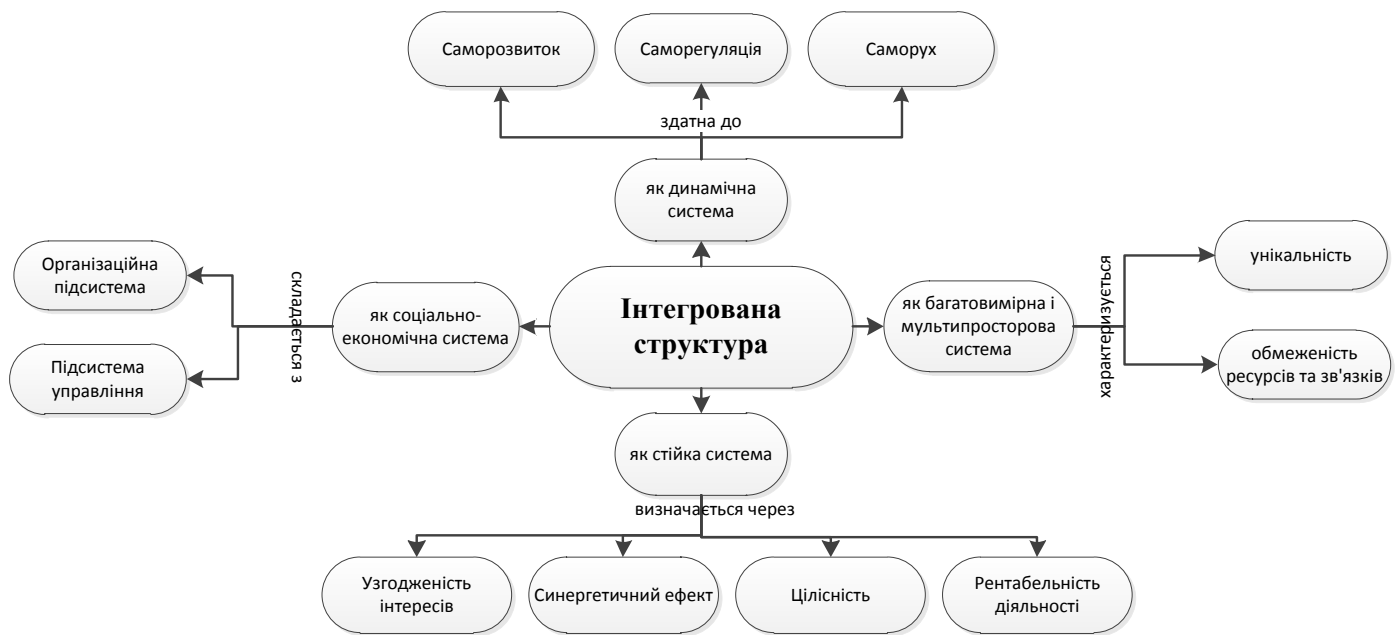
Саморозвиток

Саморегуляція

Саморух

здатна до

як динамічна система

Організаційна підсистема

Підсистема управління

складається з

як соціально-економічна система

Інтегрована структура

як багатовимірна і мультипросторова система

характеризується

унікальність

обмеженість ресурсів та зв'язків

як стійка система

визначається через

Узгодженість інтересів

Синергетичний ефект

Цілісність

Рентабельність діяльності